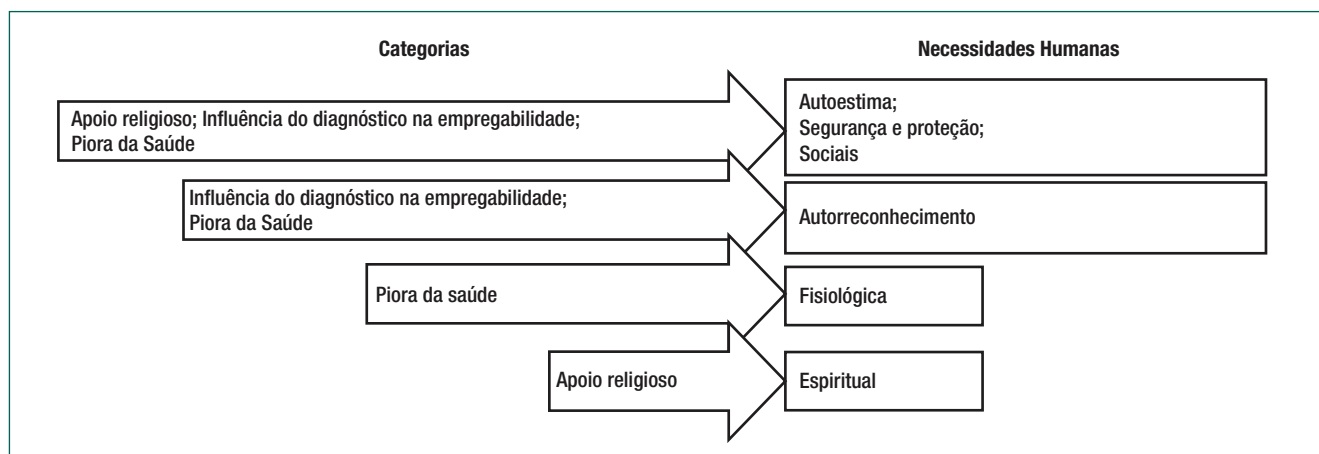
Categorias

Necessidades Humanas

Apoio religioso; Influência do diagnóstico na empregabilidade; Piora da Saúde

Autoestima;
Segurança e proteção;
Sociais

Influência do diagnóstico na empregabilidade; Piora da Saúde

Autorreconhecimento

Piora da saúde

Fisiológica

Apoio religioso

Espiritual